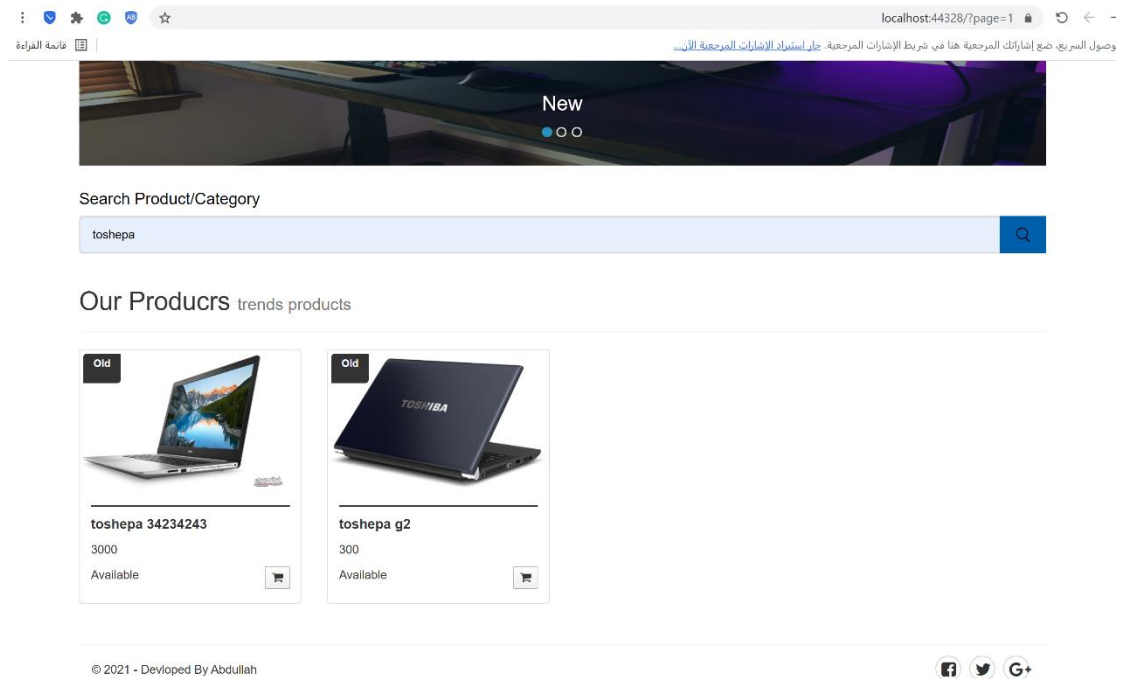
localhost:44328/?page=1

قائمة القراءة

وصول السريع، ضع إشاراتك المرجعية هنا في شريط الإشارات المرجعية. جارٍ استيراد الإشارات المرجعية الآن...

New

Search Product/Category

toshepa

Our Producrs trends products

Old

toshepa 34234243

3000

Available

Old

TOSHIBA

toshepa g2

300

Available

© 2021 - Devloped By Abdullah